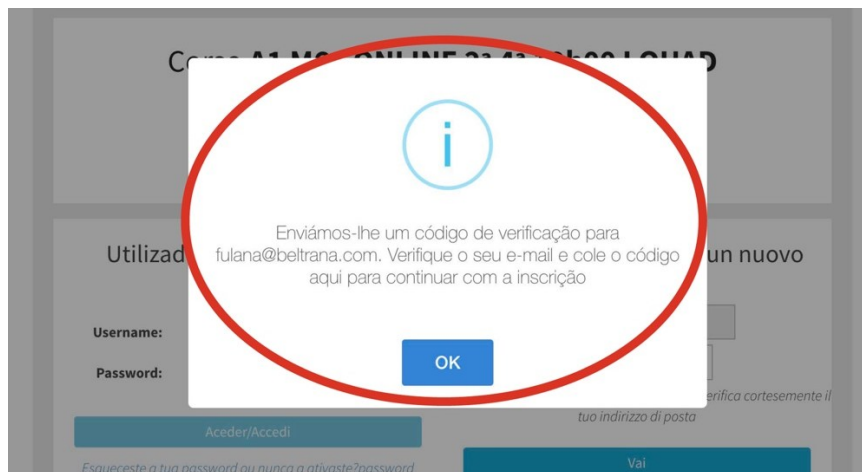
Corso A1 M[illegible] ONLINE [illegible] LOUAD

i

Enviámos-lhe um código de verificação para fulana@beltrana.com. Verifique o seu e-mail e cole o código aqui para continuar com a inscrição

OK

Utilizad

un nuovo

Username:

Password:

erifica cortesemente il tuo indirizzo di posta

Aceder/Accedi

Vai

Esqueceste a tua password ou nunca a ativaste?password